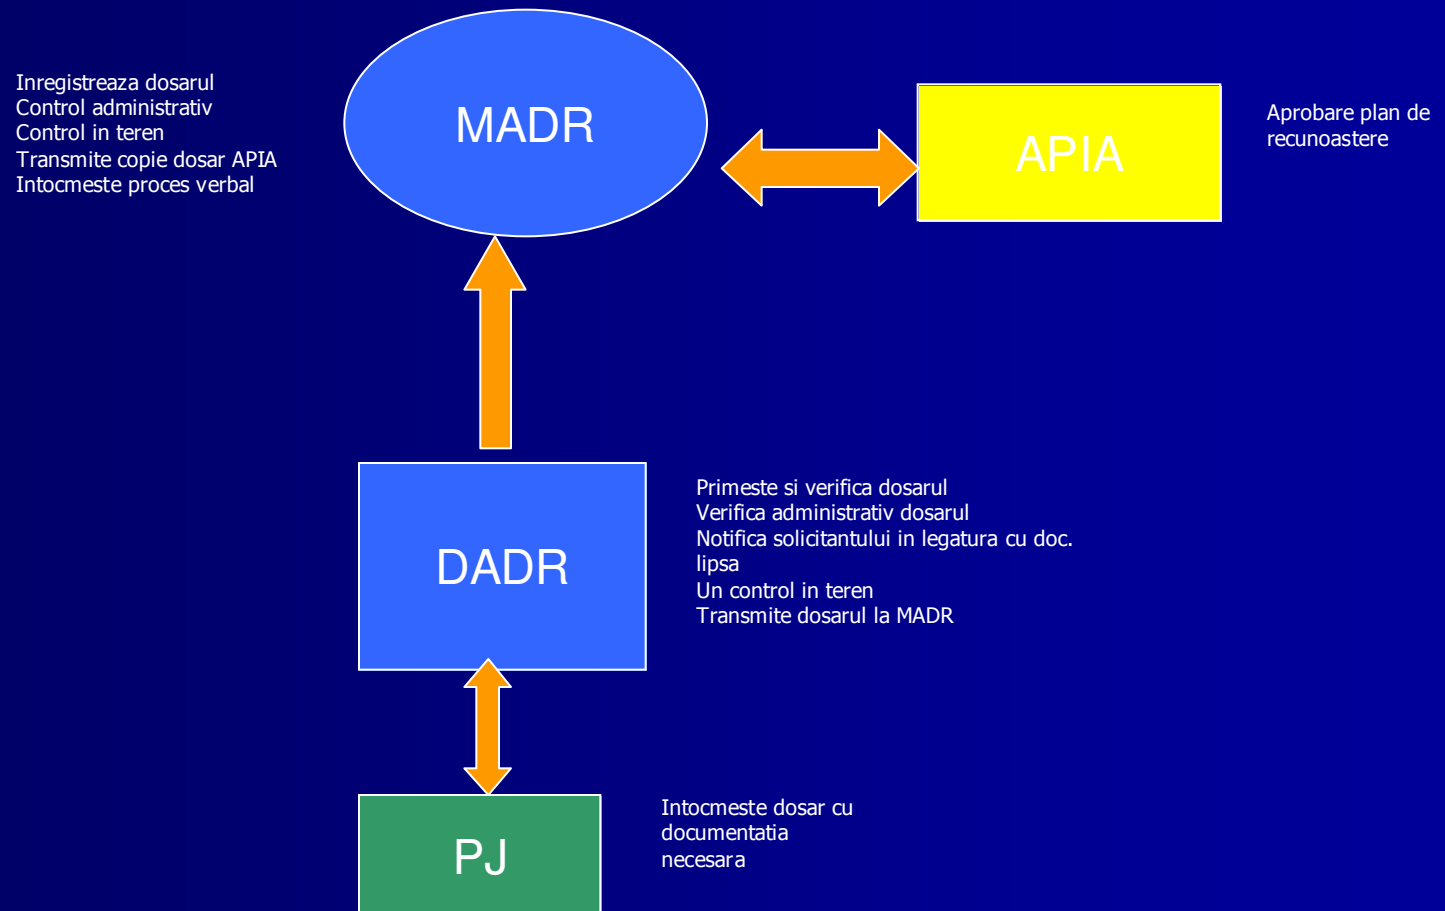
Inregistreaza dosarul
Control administrativ
Control in teren
Transmite copie dosar APIA
Intocmeste proces verbal

MADR

APIA

Aprobare plan de recunoastere

DADR

Primeste si verifica dosarul
Verifica administrativ dosarul
Notifica solicitantului in legatura cu doc. lipsa
Un control in teren
Transmite dosarul la MADR

PJ

Intocmeste dosar cu documentatia necesara